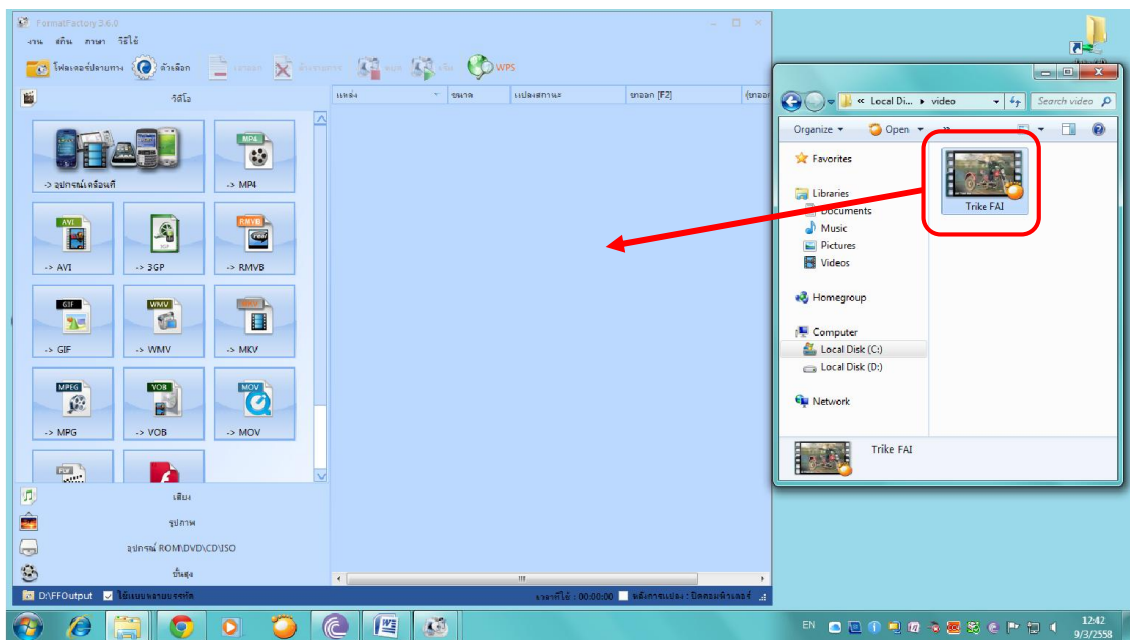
FormatFactory 2.6.0

งาน สกิน ภาษา วิธีใช้

โฟลเดอร์ปลายทาง ตัวเลือก ไฟล์ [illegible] ลบ ลบรายการ หยุด เริ่ม WPS

วิดีโอ

แหล่ง ขนาด แปลงสถานะ ขาออก [F2] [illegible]

MP4

-> อุปกรณ์เคลื่อนที่ -> MP4

AVI 3GP RMVB

-> AVI -> 3GP -> RMVB

GIF WMV MKV

-> GIF -> WMV -> MKV

MPEG VOB MOV

-> MPG -> VOB -> MOV

เสียง

รูปภาพ

อุปกรณ์ ROM\DVD\CD\ISO

ขั้นสูง

D:\FFOutput ใช้แบบหลายมัลติ

เวลาที่ใช้ : 00:00:00 หลังการแปลง : ปิดคอมพิวเตอร์

« Local Di... ▸ video Search video

Organize ▾ Open ▾

Favorites

Libraries

Documents

Music

Pictures

Videos

Homegroup

Computer

Local Disk (C:)

Local Disk (D:)

Network

Trike FAI

Trike FAI

EN

12:42
9/3/2558